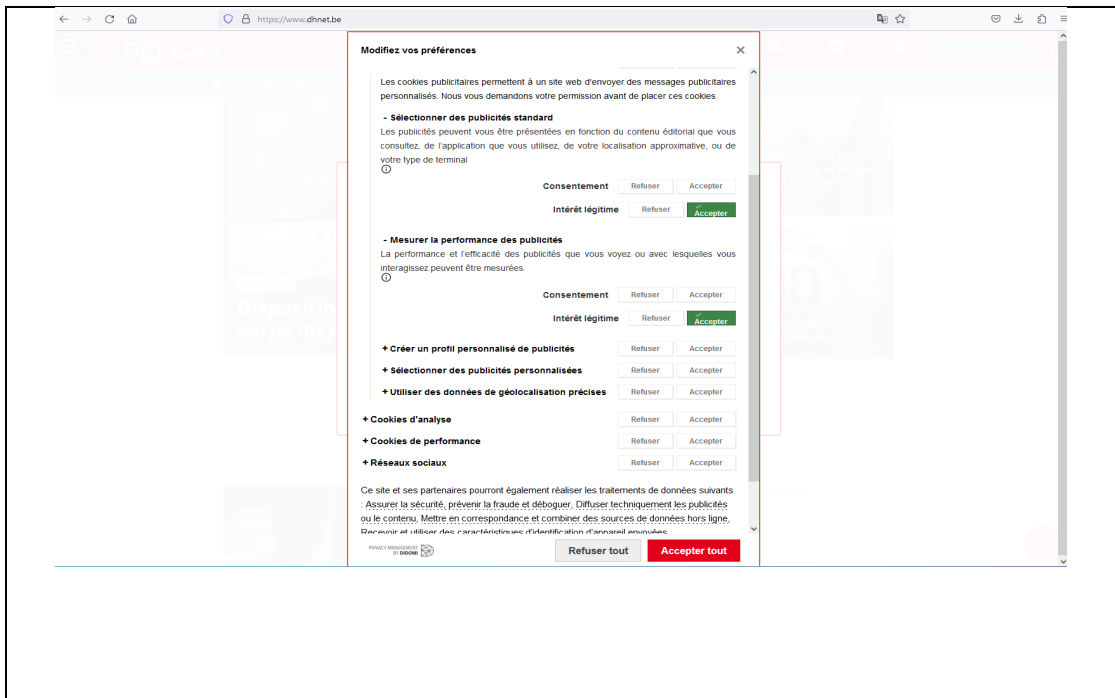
https://www.dhnet.be

Modifiez vos préférences

×

Les cookies publicitaires permettent à un site web d'envoyer des messages publicitaires personnalisés. Nous vous demandons votre permission avant de placer ces cookies.

- Sélectionner des publicités standard
Les publicités peuvent vous être présentées en fonction du contenu éditorial que vous consultez, de l'application que vous utilisez, de votre localisation approximative, ou de votre type de terminal

Consentement Refuser Accepter

Intérêt légitime Refuser Accepter

- Mesurer la performance des publicités
La performance et l'efficacité des publicités que vous voyez ou avec lesquelles vous interagissez peuvent être mesurées.

Consentement Refuser Accepter

Intérêt légitime Refuser Accepter

+ Créer un profil personnalisé de publicités Refuser Accepter

+ Sélectionner des publicités personnalisées Refuser Accepter

+ Utiliser des données de géolocalisation précises Refuser Accepter

+ Cookies d'analyse Refuser Accepter

+ Cookies de performance Refuser Accepter

+ Réseaux sociaux Refuser Accepter

Ce site et ses partenaires pourront également réaliser les traitements de données suivants : Assurer la sécurité, prévenir la fraude et déboguer, Diffuser techniquement les publicités ou le contenu, Mettre en correspondance et combiner des sources de données hors ligne, Recevoir et utiliser des caractéristiques d'identification d'appareil envoyées

PRIVACY MANAGEMENT BY DIDOMI

Refuser tout

Accepter tout